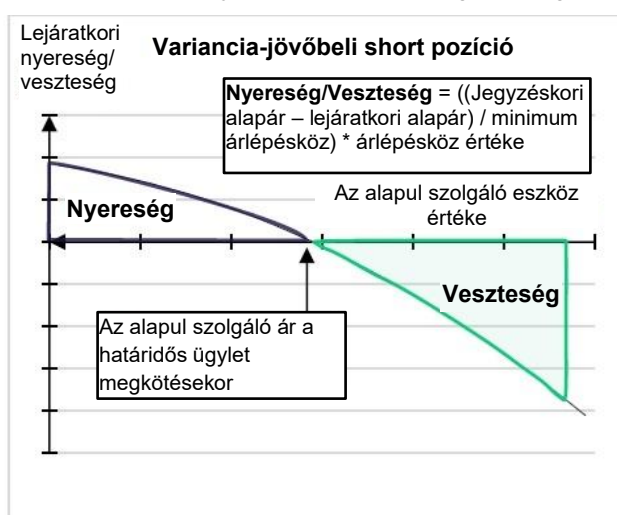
Lejáratkori nyereség/ veszteség

Variancia-jövőbeli short pozíció

Nyereség/Veszteség = ((Jegyzéskori alapár – lejáratkori alapár) / minimum árlépésköz) * árlépésköz értéke

Az alapul szolgáló eszköz értéke

Nyereség

Veszteség

Az alapul szolgáló ár a határidős ügylet megkötésekor